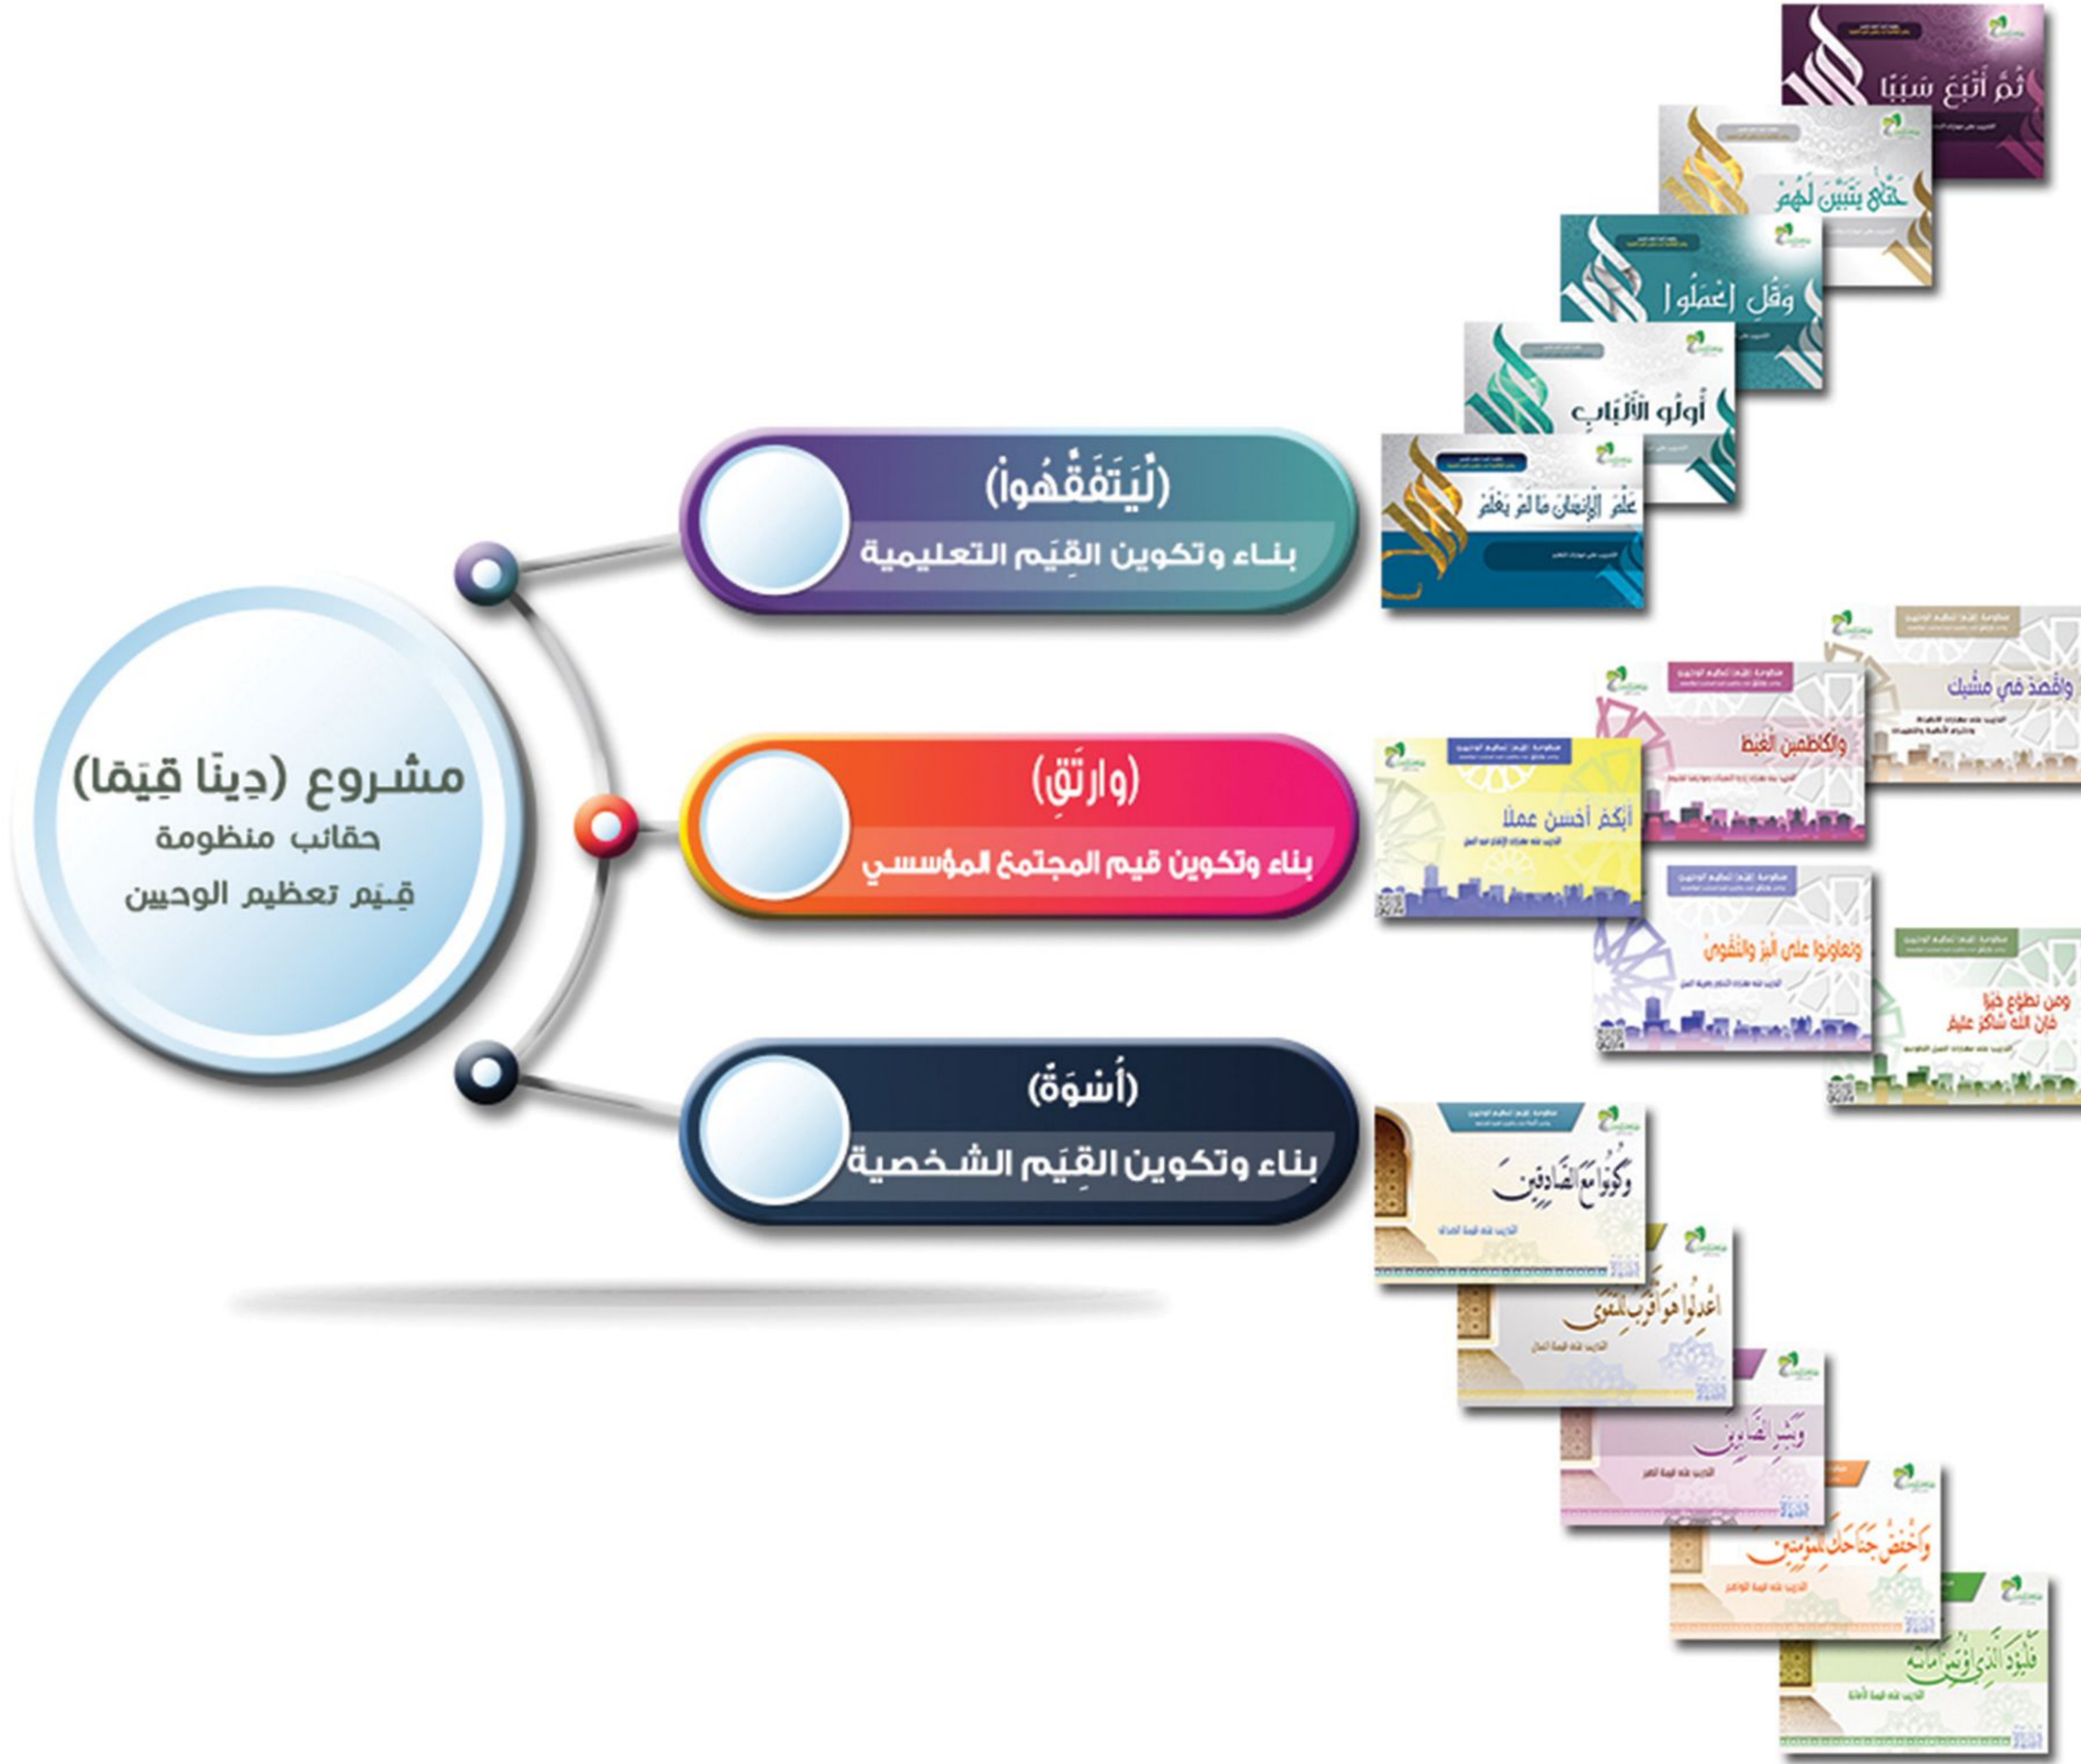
مشروع (دِينًا قِيَمًا)
حقائب منظومة
قِيَم تعظيم الوحيين

(لِيَتَفَقَّهُوا)
بناء وتكوين القِيَم التعليمية

(وارتَقِ)
بناء وتكوين قيم المجتمع المؤسسي

(أُسوَةٌ)
بناء وتكوين القِيَم الشخصية

ثُمَّ أَتْبَعَ سَبَبًا

حَتَّىٰ يَتَبَيَّنَ لَهُمْ

وَقُلِ اعْمَلُوا

أُولُو الْأَلْبَابِ

عَلَّمَ الْإِنسَانَ مَا لَمْ يَعْلَمْ

واقصد في مشيك

والكاظمين الغيظ

أيكم أحسن عملا

وتعاونوا على البر والتقوى

ومن تطوع خيرا فإن الله شاكر عليم

وَكُونُوا مَعَ الصَّادِقِينَ

اعْدِلُوا هُوَ أَقْرَبُ لِلتَّقْوَىٰ

وَبَشِّرِ الصَّابِرِينَ

وَاخْفِضْ جَنَاحَكَ لِلْمُؤْمِنِينَ

فَلْيُؤَدِّ الَّذِي اؤْتُمِنَ أَمَانَتَهُ